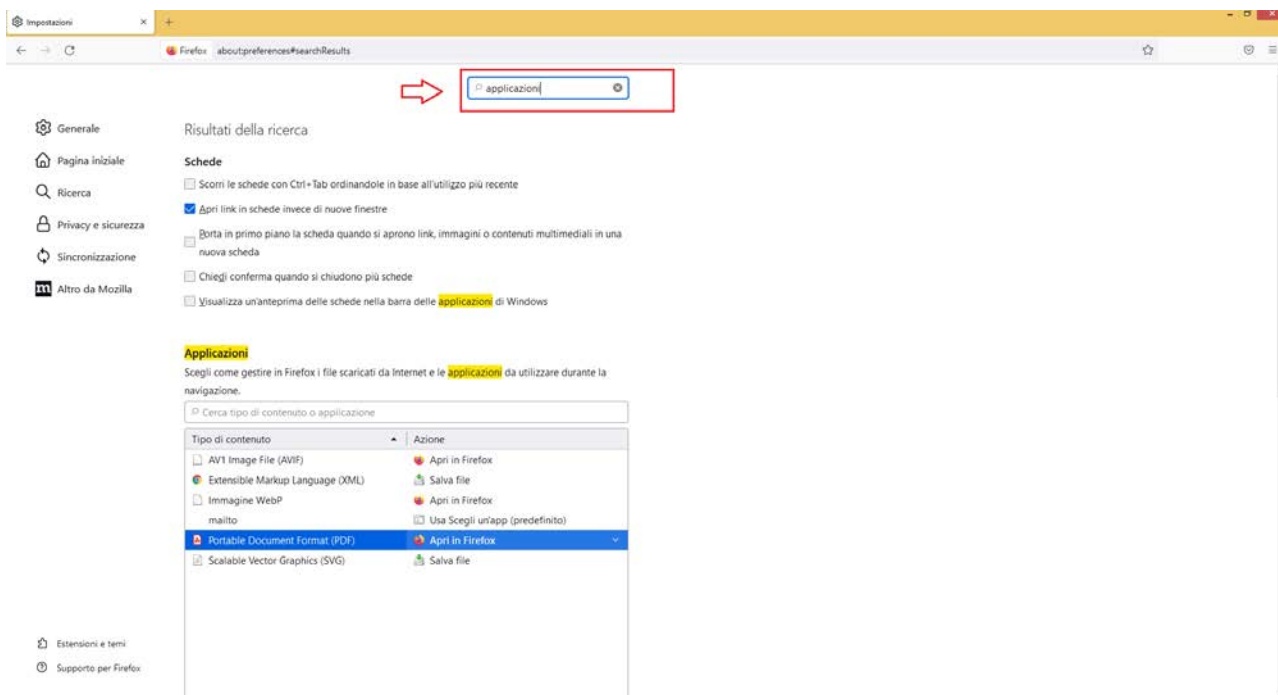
Impostazioni ×

Firefox about:preferences#searchResults

applicazioni

Generale
Pagina iniziale
Ricerca
Privacy e sicurezza
Sincronizzazione
Altro da Mozilla

Risultati della ricerca

Schede

Scorri le schede con Ctrl+Tab ordinandole in base all'utilizzo più recente

Apri link in schede invece di nuove finestre

Porta in primo piano la scheda quando si aprono link, immagini o contenuti multimediali in una nuova scheda

Chiedi conferma quando si chiudono più schede

Visualizza un'anteprima delle schede nella barra delle applicazioni di Windows

Applicazioni

Scegli come gestire in Firefox i file scaricati da Internet e le applicazioni da utilizzare durante la navigazione.

Cerca tipo di contenuto o applicazione

| Tipo di contenuto | Azione |
|---|---|
| AV1 Image File (AVIF) | Apri in Firefox |
| Extensible Markup Language (XML) | Salva file |
| Immagine WebP | Apri in Firefox |
| mailto | Usa Scegli un'app (predefinito) |
| Portable Document Format (PDF) | Apri in Firefox |
| Scalable Vector Graphics (SVG) | Salva file |

Estensioni e temi
Supporto per Firefox